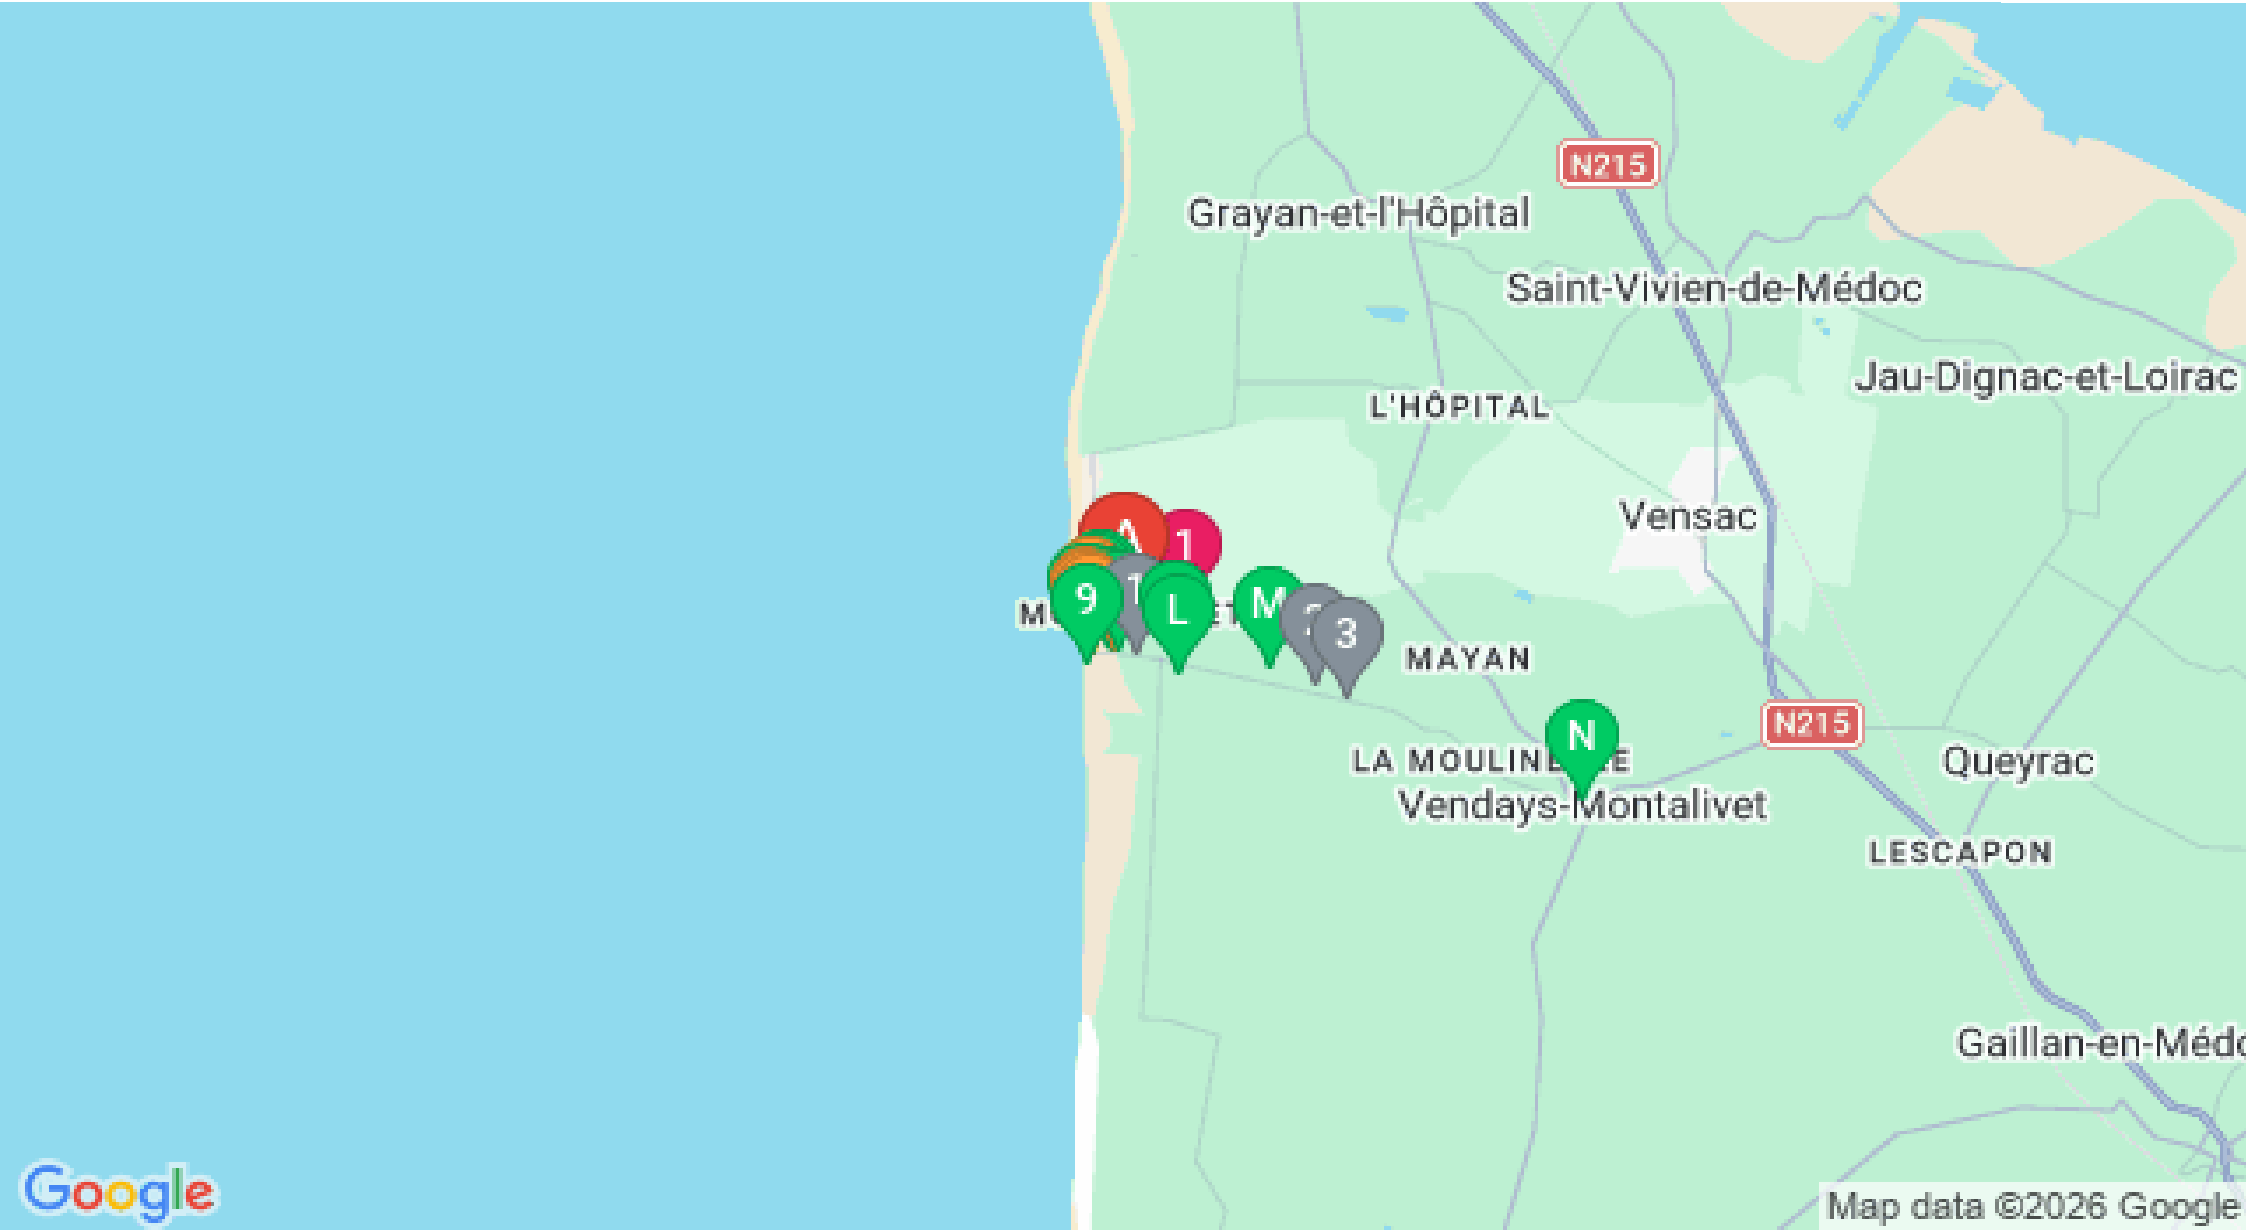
N215
Grayan-et-l'Hôpital
Saint-Vivien-de-Médoc
Jau-Dignac-et-Loirac
L'HÔPITAL
Vensac
A
1
9
1
L
M
3
MAYAN
N
N215
LA MOULINE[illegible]E
Vendays-Montalivet
Queyrac
LESCAPON
Gaillan-en-Médo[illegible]
Google
Map data ©2026 Google